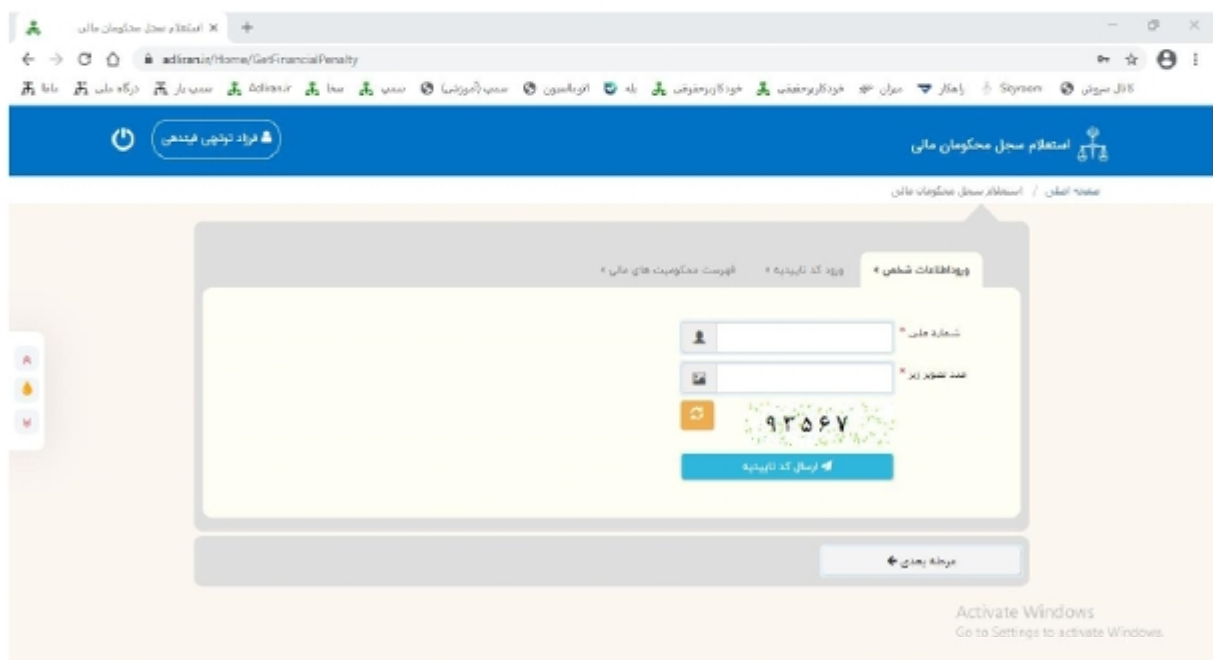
استعلام سجل محکومان مالی ×

adliran.ir/Home/GetFinancialPenalty

کانال سروش   Skyroom   راهکار   میزان   خودکاربرحقوقی   خودکاربرحقیقی   بله   اتوماسیون   سمپ(آموزشی)   سمپ   سخا   Adliran.ir   سمپ بار   درگاه ملی   ناجا

استعلام سجل محکومان مالی

فرزاد توحیدی قیدمی

صفحه اصلی / استعلام سجل محکومان مالی

ورود اطلاعات شخص »   ورود کد تاییدیه »   فهرست محکومیت های مالی »

شماره ملی *

عدد تصویر زیر *

۹۳۵۶۷

ارسال کد تاییدیه

مرحله بعدی

Activate Windows
Go to Settings to activate Windows.